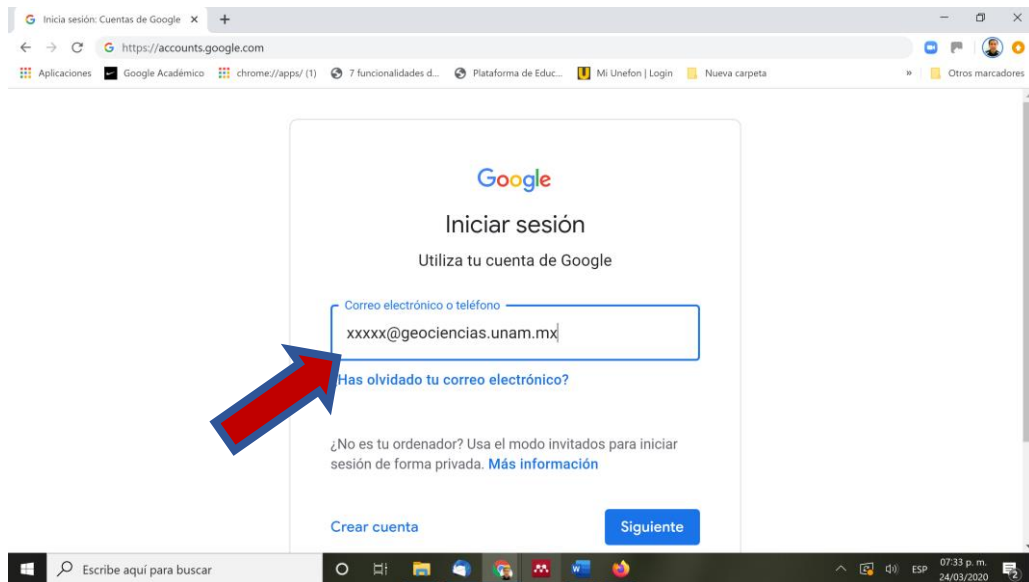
Inicia sesión: Cuentas de Google ×

https://accounts.google.com

Aplicaciones Google Académico chrome://apps/ (1) 7 funcionalidades d... Plataforma de Educ... Mi Unefon | Login Nueva carpeta » Otros marcadores

Google

Iniciar sesión

Utiliza tu cuenta de Google

Correo electrónico o teléfono

xxxxx@geociencias.unam.mx

Has olvidado tu correo electrónico?

¿No es tu ordenador? Usa el modo invitados para iniciar sesión de forma privada. Más información

Crear cuenta

Siguiente

Escribe aquí para buscar

ESP 07:33 p. m. 24/03/2020